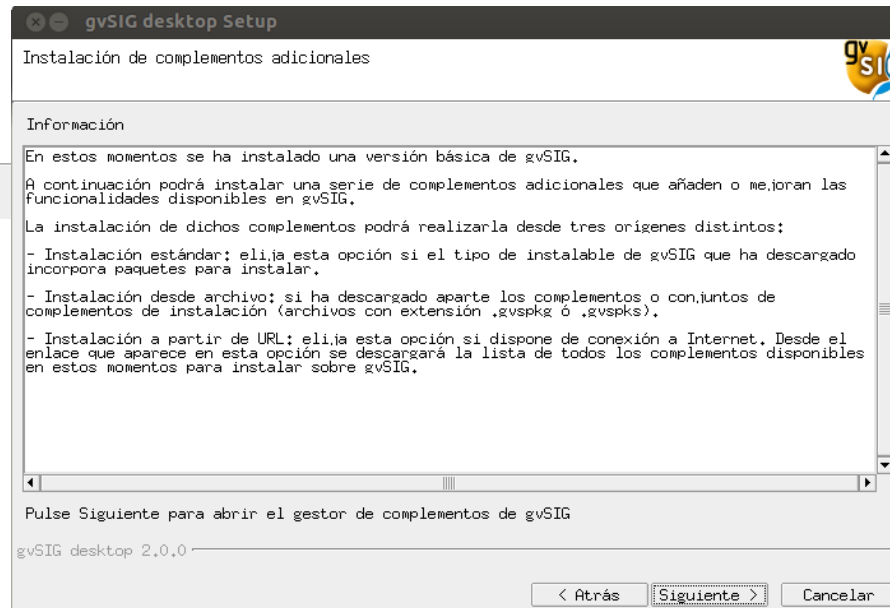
gvSIG desktop Setup

Instalación de complementos adicionales

gvSIG

Información

En estos momentos se ha instalado una versión básica de gvSIG.

A continuación podrá instalar una serie de complementos adicionales que añaden o mejoran las funcionalidades disponibles en gvSIG.

La instalación de dichos complementos podrá realizarla desde tres orígenes distintos:

- Instalación estándar: elija esta opción si el tipo de instalable de gvSIG que ha descargado incorpora paquetes para instalar.

- Instalación desde archivo: si ha descargado aparte los complementos o conjuntos de complementos de instalación (archivos con extensión .gvspkg ó .gvspks).

- Instalación a partir de URL: elija esta opción si dispone de conexión a Internet. Desde el enlace que aparece en esta opción se descargará la lista de todos los complementos disponibles en estos momentos para instalar sobre gvSIG.

Pulse Siguiente para abrir el gestor de complementos de gvSIG

gvSIG desktop 2.0.0

< Atrás | Siguiente > | Cancelar